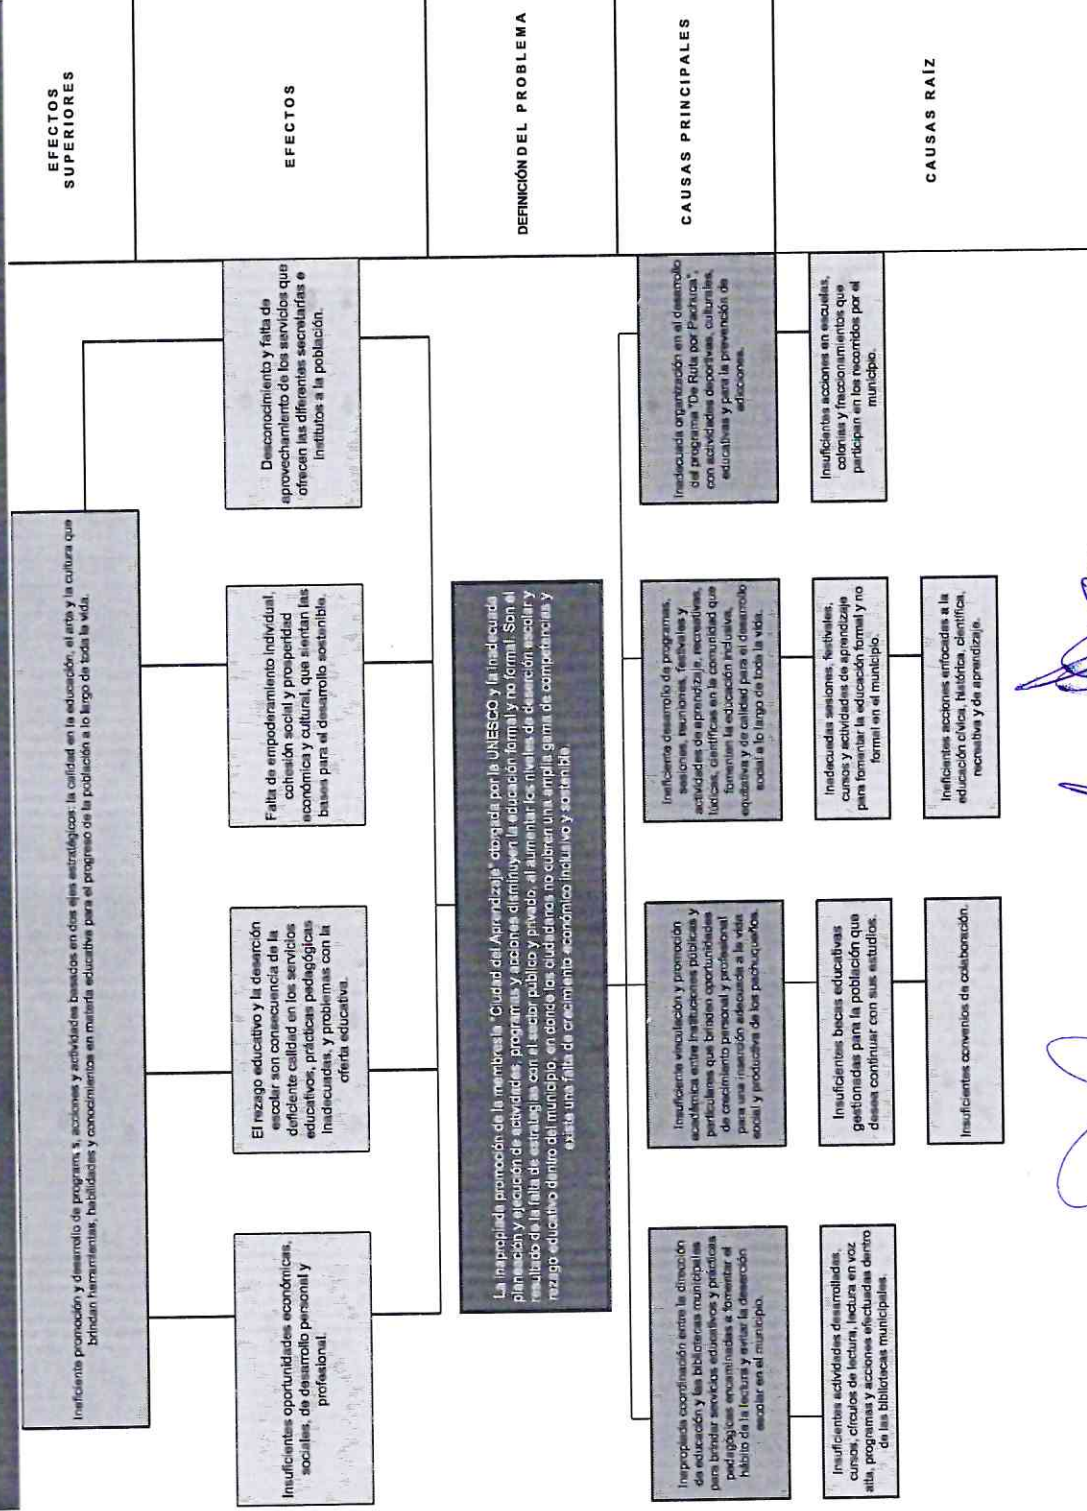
EFECTOS SUPERIORES

EFECTOS

DEFINICIÓN DEL PROBLEMA

CAUSAS PRINCIPALES

CAUSAS RAÍZ

Ineficiente promoción y desarrollo de program s, acciones y actividades basadas en dos ejes estratégicos: la calidad en la educación, el arte y la cultura que brindan herramientas, habilidades y conocimientos en materia educativa para el progreso de la población a lo largo de toda la vida.

Insuficientes oportunidades económicas, sociales, de desarrollo personal y profesional.

El rezago educativo y la deserción escolar son consecuencia de la deficiente calidad en los servicios educativos, prácticas pedagógicas inadecuadas, y problemas con la oferta educativa.

Falta de empoderamiento individual, cohesión social y prosperidad económica y cultural, que sientan las bases para el desarrollo sostenible.

Desconocimiento y falta de aprovechamiento de los servicios que ofrecen las diferentes secretarías e institutos a la población.

La inapropiada promoción de la membresía "Ciudad del Aprendizaje" otorgada por la UNESCO y la inadecuada planeación y ejecución de actividades, programas y acciones disminuyen la educación formal y no formal. Son el resultado de la falta de estrategias con el sector público y privado, al aumentar los niveles de deserción escolar y rezago educativo dentro del municipio, en donde los ciudadanos no cubren una amplia gama de competencias y existe una falta de crecimiento económico inclusivo y sostenible.

Inapropiada coordinación entre la dirección de educación y las bibliotecas municipales para brindar servicios educativos y prácticas pedagógicas encaminadas a fomentar el hábito de la lectura y evitar la deserción escolar en el municipio.

Insuficiente vinculación y promoción académica entre instituciones públicas y particulares que brinden oportunidades de crecimiento personal y profesional para una inserción adecuada a la vida social y productiva de los pachuqueños.

Ineficiente desarrollo de programas, sesiones, reuniones, festivales y actividades de aprendizaje, recreativas, lúdicas, científicas en la comunidad que fomenten la educación inclusiva, equitativa y de calidad para el desarrollo social a lo largo de toda la vida.

Inadecuada organización en el desarrollo del programa "De Ruta por Pachuca", con actividades deportivas, culturales, educativas y para la prevención de adicciones.

Insuficientes actividades desarrolladas, cursos, círculos de lectura, lectura en voz alta, programas y acciones efectuadas dentro de las bibliotecas municipales.

Insuficientes becas educativas gestionadas para la población que desea continuar con sus estudios.

Insuficientes convenios de colaboración.

Inadecuadas sesiones, festivales, cursos y actividades de aprendizaje para fomentar la educación formal y no formal en el municipio.

Ineficientes acciones enfocadas a la educación cívica, histórica, científica, recreativa y de aprendizaje.

Insuficientes acciones en escuelas, colonias y fraccionamientos que participan en los recorridos por el municipio.